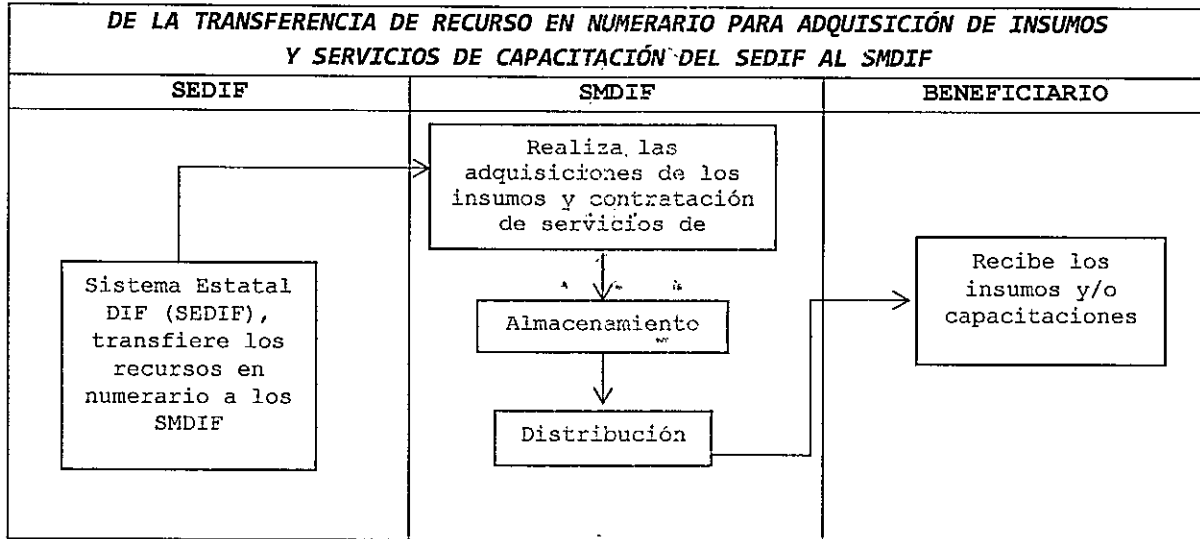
DE LA TRANSFERENCIA DE RECURSO EN NUMERARIO PARA ADQUISICIÓN DE INSUMOS Y SERVICIOS DE CAPACITACIÓN DEL SEDIF AL SMDIF

| SEDIF | SMDIF | BENEFICIARIO |
|---|---|---|
| Sistema Estatal DIF (SEDIF), transfiere los recursos en numerario a los SMDIF | Realiza las adquisiciones de los insumos y contratación de servicios de | Recibe los insumos y/o capacitaciones |
| | Almacenamiento | |
| | Distribución | |